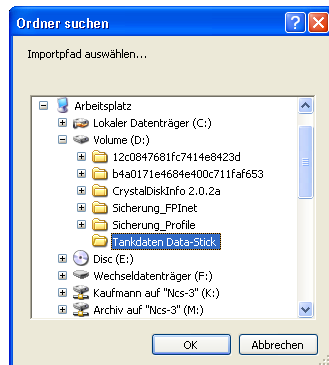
Ordner suchen

Importpfad auswählen...

Arbeitsplatz
Lokaler Datenträger (C:)
Volume (D:)
12c0847681fc7414e8423d
b4a0171e4684e400c711faf653
CrystalDiskInfo 2.0.2a
Sicherung_FPINet
Sicherung_Profile
Tankdaten Data-Stick
Disc (E:)
Wechseldatenträger (F:)
Kaufmann auf "Ncs-3" (K:)
Archiv auf "Ncs-3" (M:)

OK
Abbrechen